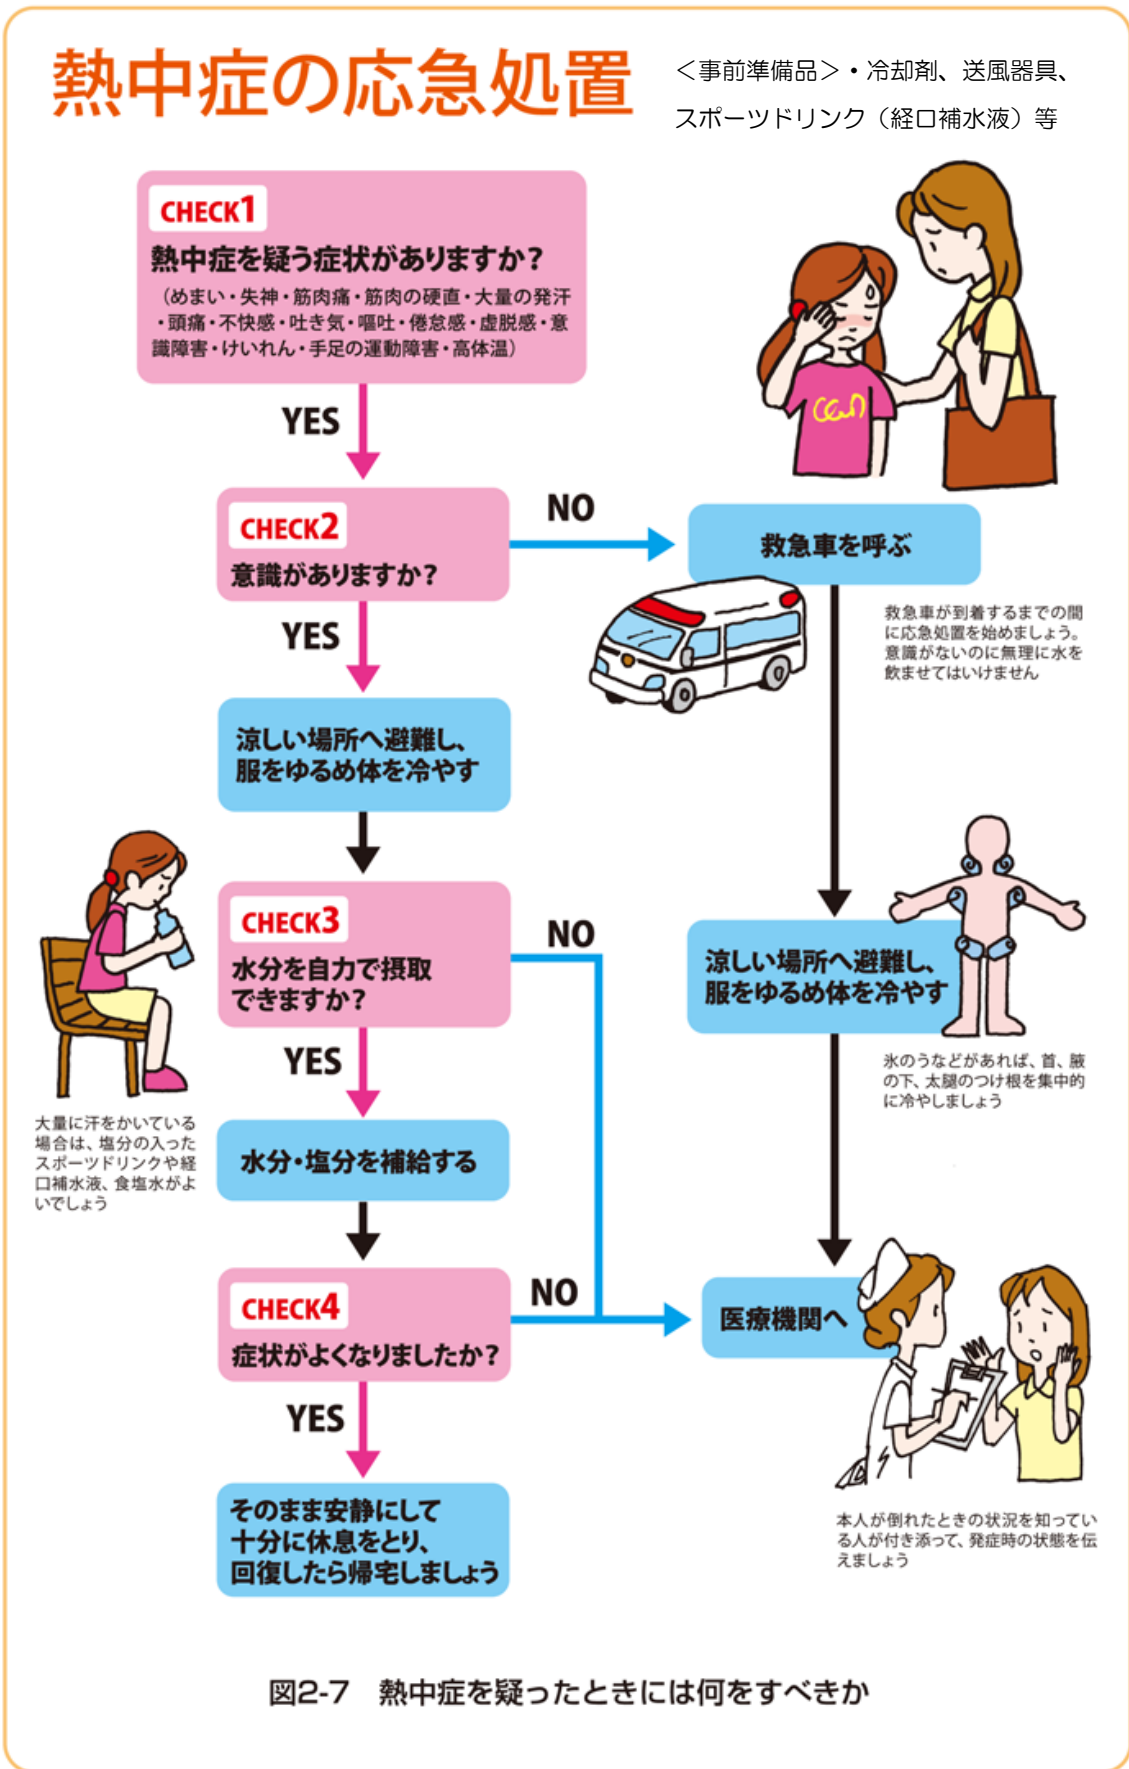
熱中症の応急処置

＜事前準備品＞・冷却剤、送風器具、スポーツドリンク（経口補水液）等

CHECK1
熱中症を疑う症状がありますか？
（めまい・失神・筋肉痛・筋肉の硬直・大量の発汗・頭痛・不快感・吐き気・嘔吐・倦怠感・虚脱感・意識障害・けいれん・手足の運動障害・高体温）

YES

CHECK2
意識がありますか？

NO

救急車を呼ぶ

救急車が到着するまでの間に応急処置を始めましょう。意識がないのに無理に水を飲ませてはいけません

YES

涼しい場所へ避難し、服をゆるめ体を冷やす

CHECK3
水分を自力で摂取できますか？

NO

涼しい場所へ避難し、服をゆるめ体を冷やす

氷のうなどがあれば、首、腋の下、太腿のつけ根を集中的に冷やしましょう

大量に汗をかいている場合は、塩分の入ったスポーツドリンクや経口補水液、食塩水がよいでしょう

YES

水分・塩分を補給する

CHECK4
症状がよくなりましたか？

NO

医療機関へ

YES

そのまま安静にして十分に休息をとり、回復したら帰宅しましょう

本人が倒れたときの状況を知っている人が付き添って、発症時の状態を伝えましょう

図2-7　熱中症を疑ったときには何をすべきか